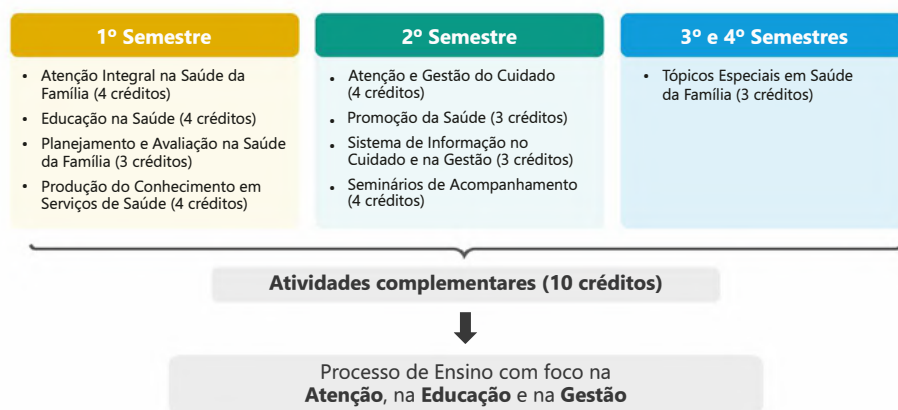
1º Semestre

- Atenção Integral na Saúde da Família (4 créditos)
- Educação na Saúde (4 créditos)
- Planejamento e Avaliação na Saúde da Família (3 créditos)
- Produção do Conhecimento em Serviços de Saúde (4 créditos)

2º Semestre

- Atenção e Gestão do Cuidado (4 créditos)
- Promoção da Saúde (3 créditos)
- Sistema de Informação no Cuidado e na Gestão (3 créditos)
- Seminários de Acompanhamento (4 créditos)

3º e 4º Semestres

- Tópicos Especiais em Saúde da Família (3 créditos)

Atividades complementares (10 créditos)

Processo de Ensino com foco na **Atenção**, na **Educação** e na **Gestão**